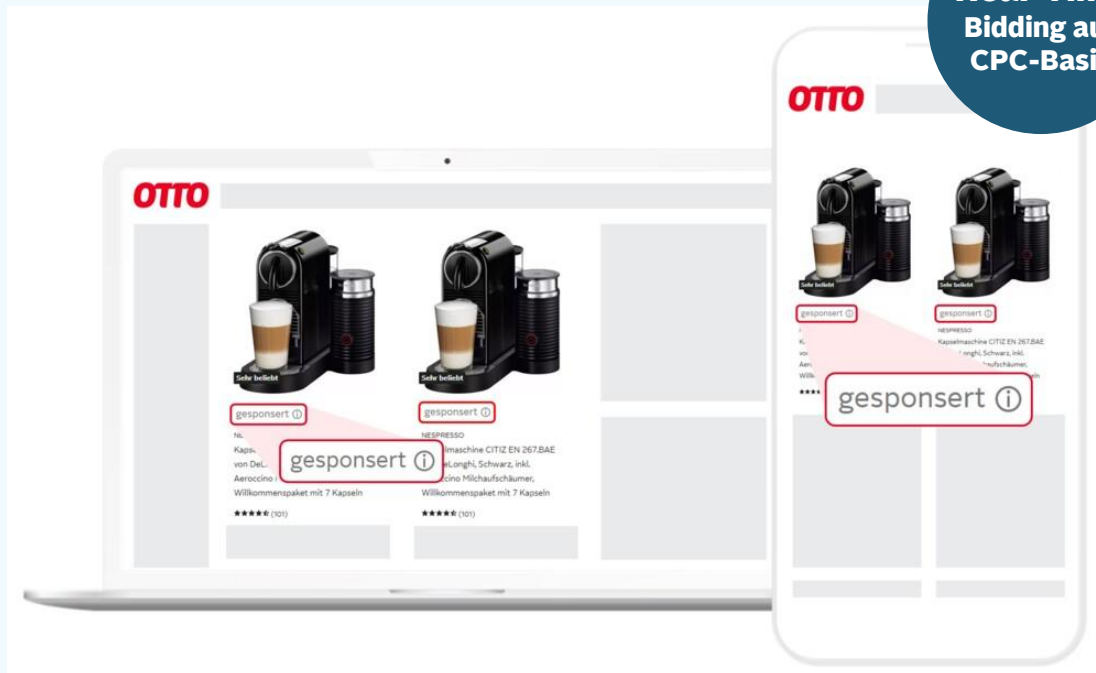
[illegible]
Bidding au
CPC-Basi

OTTO

Sehr beliebt

gesponsert ⓘ

K
vo
Aer
Willk

gesponsert ⓘ

NESPRESSO
Kapselmaschine CITIZ EN 267.BAE
onghi, Schwarz, inkl.
ufschäumer,
ln

gesponsert ⓘ

OTTO

Sehr beliebt

gesponsert ⓘ

NE
Kaps
von DeL
Aeroccino
Willkommenspaket mit 7 Kapseln

★★★★★ (101)

gesponsert ⓘ

gesponsert ⓘ

NESPRESSO
lmaschine CITIZ EN 267.BAE
eLonghi, Schwarz, inkl.
ccino Milchaufschäumer,
Willkommenspaket mit 7 Kapseln

★★★★★ (101)